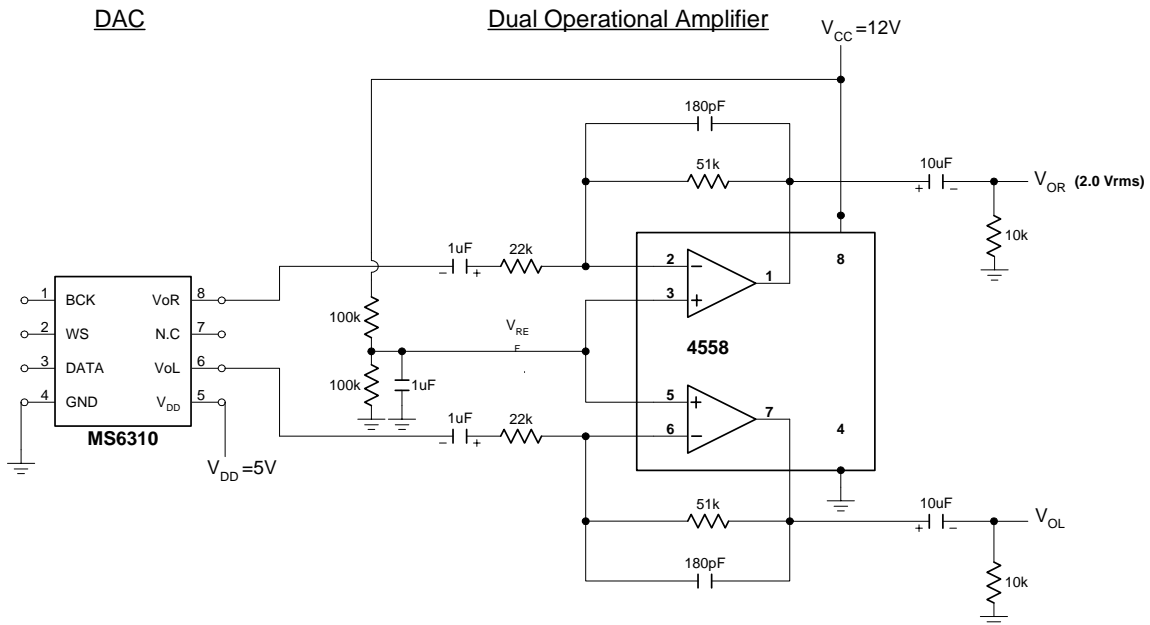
DAC

Dual Operational Amplifier

$V_{CC}$=12V

180pF

51k

10uF

+ –

$V_{OR}$ (2.0 Vrms)

10k

1uF

– +

22k

2

1

8

3

1 BCK

2 WS

3 DATA

4 GND

VoR 8

N.C 7

VoL 6

$V_{DD}$ 5

MS6310

$V_{DD}$=5V

100k

100k

1uF

$V_{REF}$

4558

5

6

7

4

1uF

– +

22k

51k

10uF

+ –

$V_{OL}$

180pF

10k